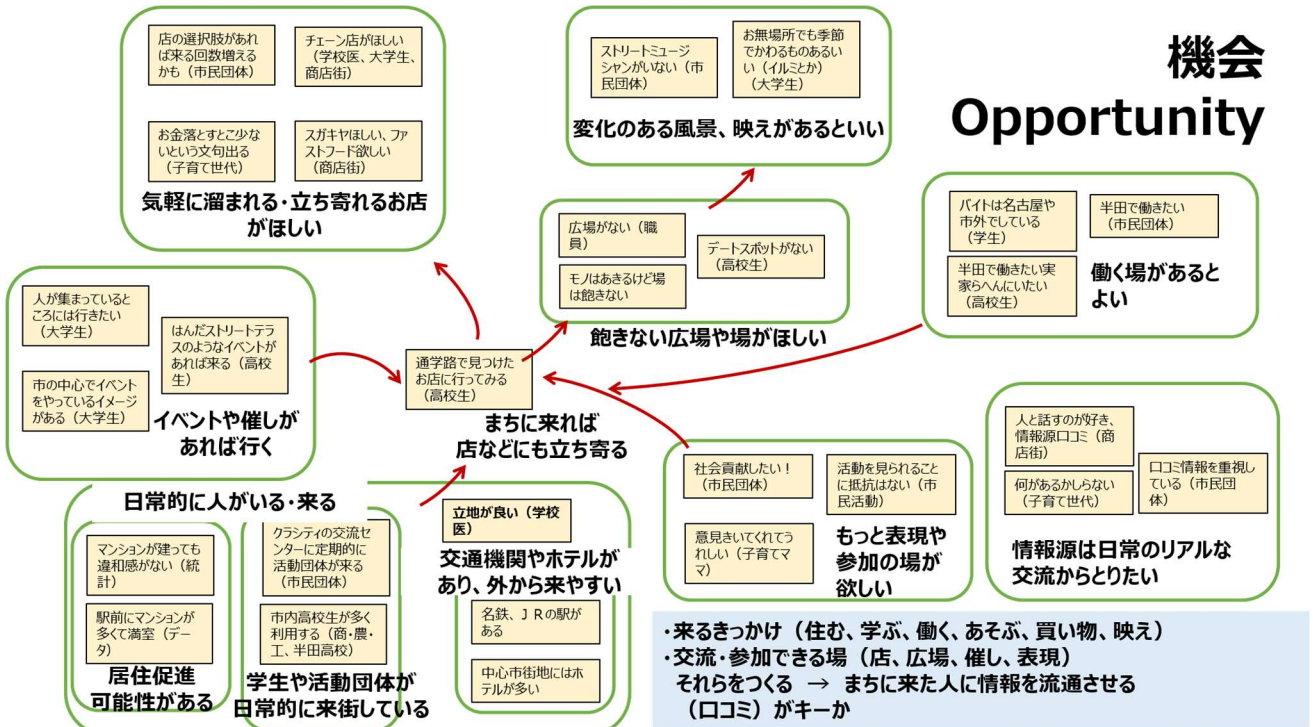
機会
Opportunity

店の選択肢があれば来る回数増えるかも（市民団体）

チェーン店がほしい（学校医、大学生、商店街）

お金落とすとこ少ないという文句出る（子育て世代）

スガキヤほしい、ファストフード欲しい（商店街）

気軽に溜まれる・立ち寄れるお店がほしい

ストリートミュージシャンがいない（市民団体）

お無場所でも季節でかわるものあるいい（イルミとか）（大学生）

変化のある風景、映えがあるといい

広場がない（職員）

モノはあきるけど場は飽きない

デートスポットがない（高校生）

飽きない広場や場がほしい

バイトは名古屋や市外でしている（学生）

半田で働きたい（市民団体）

半田で働きたい実家らへんにいたい（高校生）

働く場があるとよい

人が集まっているところには行きたい（大学生）

はんだストリートテラスのようなイベントがあれば来る（高校生）

市の中心でイベントをやっているイメージがある（大学生）

イベントや催しがあれば行く

通学路で見つけたお店に行ってみる（高校生）

まちに来れば店などにも立ち寄る

人と話すのが好き、情報源口コミ（商店街）

何があるかしらない（子育て世代）

口コミ情報を重視している（市民団体）

情報源は日常のリアルな交流からとりたい

社会貢献したい！（市民団体）

活動を見られることに抵抗はない（市民活動）

意見きいてくれてうれしい（子育てママ）

もっと表現や参加の場が欲しい

日常的に人がいる・来る

マンションが建っても違和感がない（統計）

駅前にマンションが多くて満室（データ）

居住促進可能性がある

クラシティの交流センターに定期的に活動団体が来る（市民団体）

市内高校生が多く利用する（商・農・工、半田高校）

学生や活動団体が日常的に来街している

立地が良い（学校医）

交通機関やホテルがあり、外から来やすい

名鉄、ＪＲの駅がある

中心市街地にはホテルが多い

・来るきっかけ（住む、学ぶ、働く、あそぶ、買い物、映え）
・交流・参加できる場（店、広場、催し、表現）
それらをつくる → まちに来た人に情報を流通させる
（口コミ）がキーか